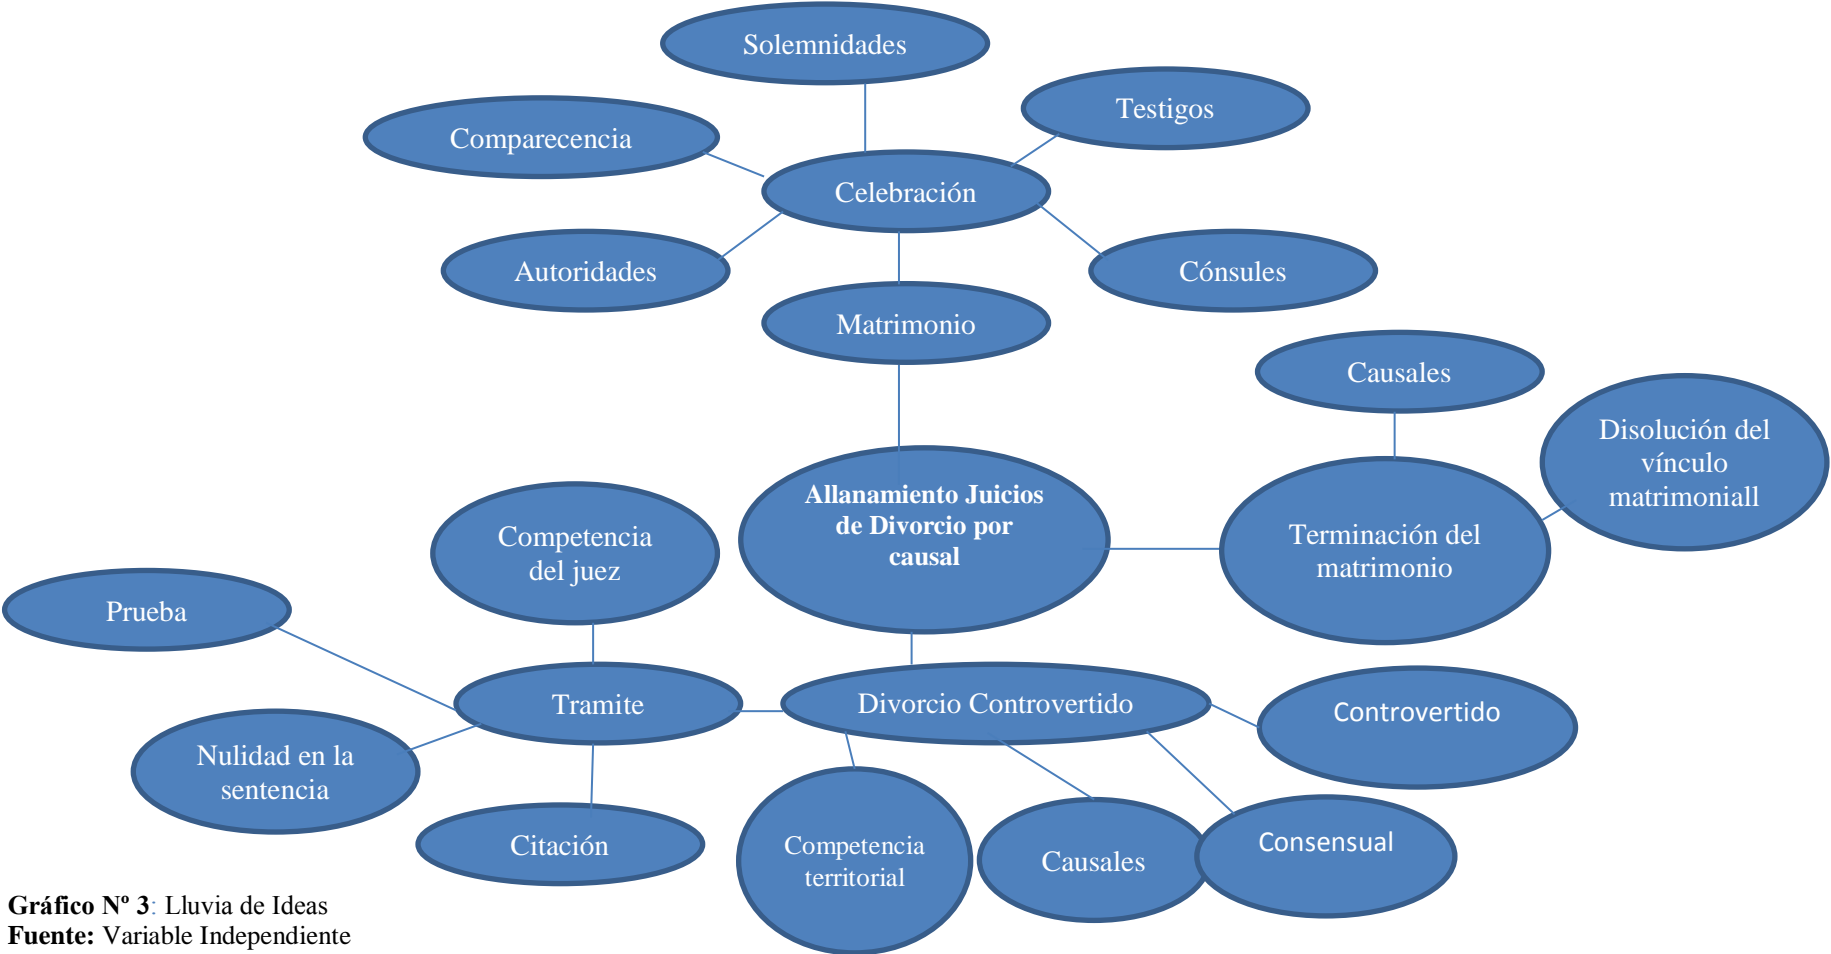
Solemnidades

Testigos

Comparecencia

Celebración

Autoridades

Cónsules

Matrimonio

Causales

Disolución del vínculo matrimoniall

Allanamiento Juicios de Divorcio por causal

Terminación del matrimonio

Competencia del juez

Prueba

Tramite

Divorcio Controvertido

Controvertido

Nulidad en la sentencia

Citación

Competencia territorial

Causales

Consensual

**Gráfico Nº 3**: Lluvia de Ideas
**Fuente:** Variable Independiente